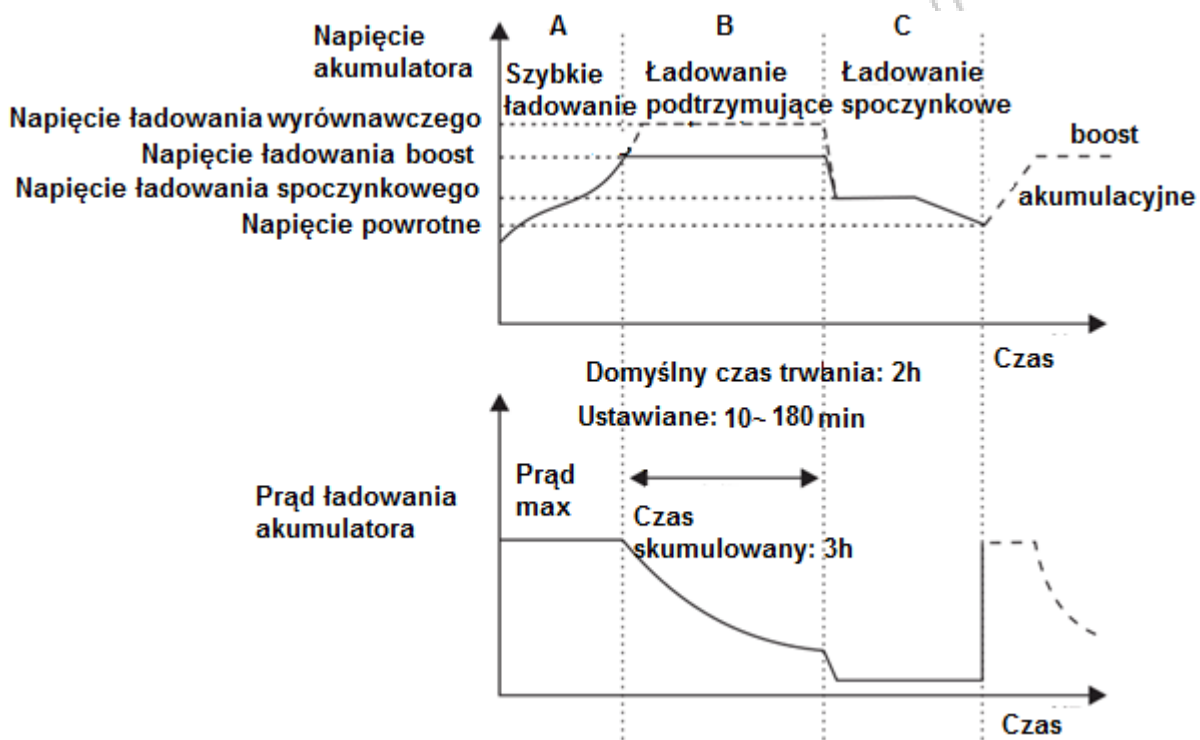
Napięcie akumulatora

A

B

C

Szybkie ładowanie

Ładowanie podtrzymujące

Ładowanie spoczynkowe

Napięcie ładowania wyrównawczego

Napięcie ładowania boost

Napięcie ładowania spoczynkowego

Napięcie powrotne

boost

akumulacyjne

Czas

Domyślny czas trwania: 2h

Ustawiane: 10~ 180 min

Prąd ładowania akumulatora

Prąd max

Czas skumulowany: 3h

Czas